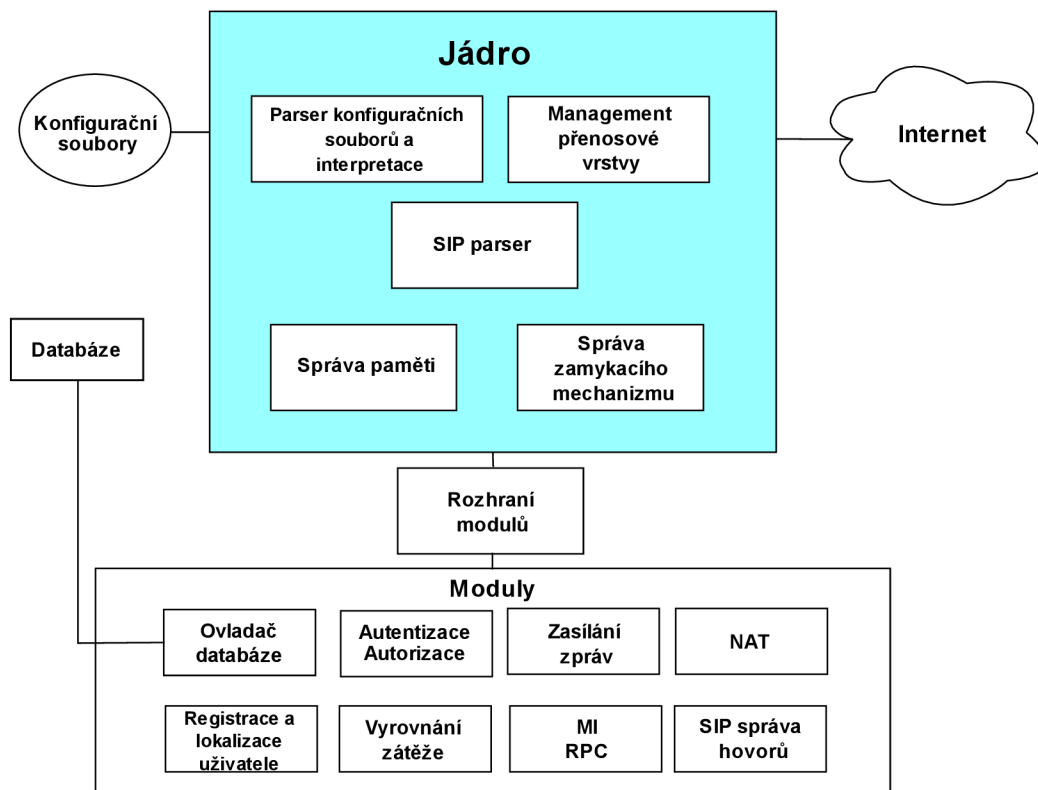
Jádro

Konfigurační soubory

Parser konfiguračních souborů a interpretace

Management přenosové vrstvy

Internet

SIP parser

Databáze

Správa paměti

Správa zamykacího mechanizmu

Rozhraní modulů

Moduly

Ovladač databáze

Autentizace Autorizace

Zasílání zpráv

NAT

Registrace a lokalizace uživatele

Vyrovnání zátěže

MI RPC

SIP správa hovorů